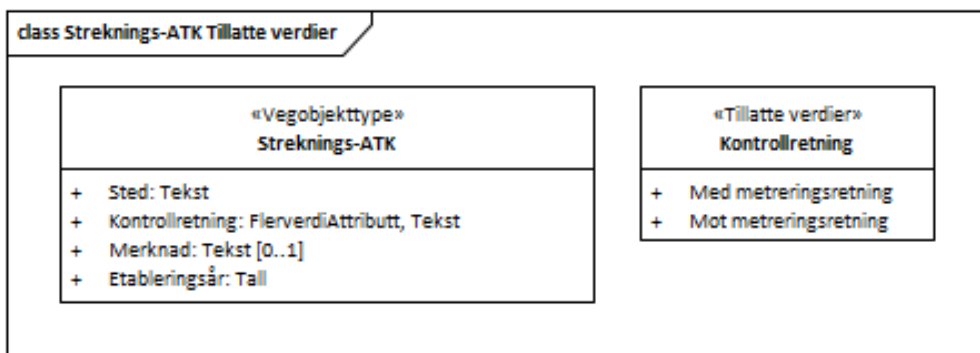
class Streknings-ATK Tillatte verdier

«Vegobjekttype»
Streknings-ATK

+ Sted: Tekst
+ Kontrollretning: FlerverdiAttributt, Tekst
+ Merknad: Tekst [0..1]
+ Etableringsår: Tall

«Tillatte verdier»
Kontrollretning

+ Med metreringsretning
+ Mot metreringsretning